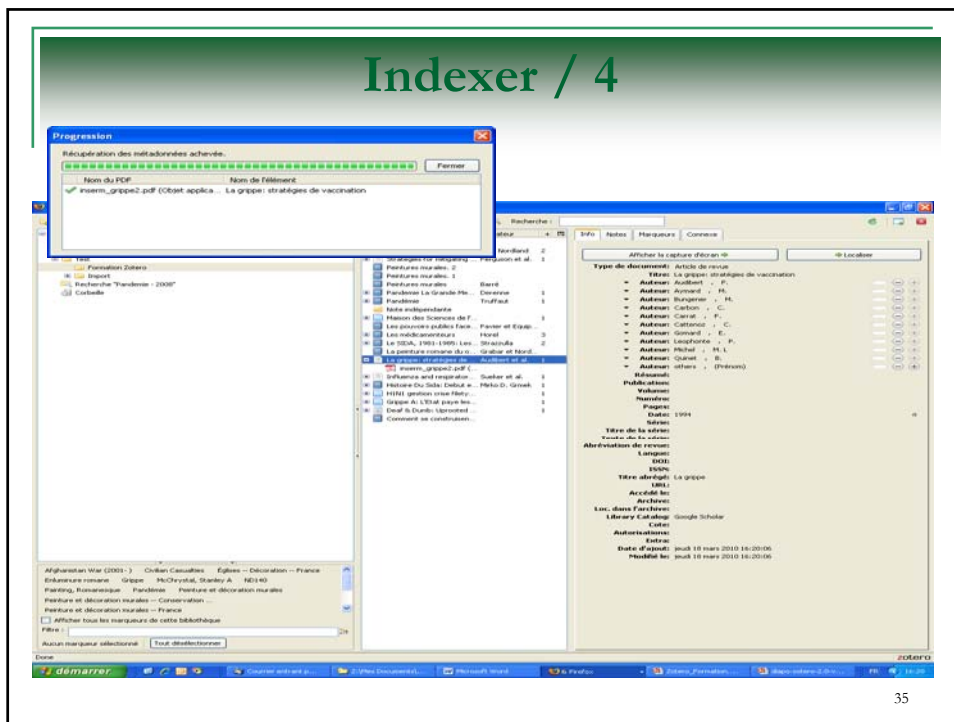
Indexer / 4

Progression

Récupération des métadonnées achevée.

Fermer

| Nom du PDF | Nom de l'élément |
|---|---|
| inserm_grippe2.pdf (Objet applica... | La grippe: stratégies de vaccination |

Recherche :

Info | Notes | Marqueurs | Connexe

Afficher la capture d'écran | Localiser

Formation Zotero
Import
Recherche "Pandemie - 2008"
Corbeille

Strategies for mitigating ... Ferguson et al. 1
Peintures murales. 2
Peintures murales. 1
Peintures murales Barré
Pandemie La Grande Me... Deremo 1
Pandémie Truffaut 1
Note indépendante
Maison des Sciences de l'... 1
Les pouvoirs publics face... Favier et Equip...
Les médicamenteurs Horel 3
Le SIDA, 1981-1985: Les... Strazzulla 2
La peinture romane du o... Grabar et Nord
La grippe: stratégies de ... Audibert et al. 1
inserm_grippe2.pdf (...
Influenza and respirator... Suekar et al. 1
Histoire Du Sida: Debut e... Mirko D. Grmek 1
H1N1 gestion crise filaty... 1
Grippe A: L'Etat paye les... 1
Deaf & Dumb: Uprooted ... 1
Comment se construisen...

Type de document: Article de revue
Titre: La grippe: stratégies de vaccination
Auteur: Audibert , F.
Auteur: Aymard , M.
Auteur: Bungener , M.
Auteur: Carbon , C.
Auteur: Carrat , F.
Auteur: Cattenoz , C.
Auteur: Gonard , E.
Auteur: Leophonte , P.
Auteur: Michel , M. L.
Auteur: Quinet , B.
Auteur: others , (Prénom)
Résumé:
Publication:
Volume:
Numéro:
Pages:
Date: 1994
Série:
Titre de la série:
Texte de la série:
Abréviation de revue:
Langue:
DOI:
ISSN:
Titre abrégé: La grippe
URL:
Accédé le:
Archive:
Loc. dans l'archive:
Library Catalog: Google Scholar
Cote:
Autorisations:
Extra:
Date d'ajout: jeudi 18 mars 2010 16:20:06
Modifié le: jeudi 18 mars 2010 16:20:06

Afghanistan War (2001- ) Civilian Casualties Églises -- Décoration -- France
Enluminure romane Grippe McChrystal, Stanley A. ND140
Painting, Romanesque Pandémie Peinture et décoration murales
Peinture et décoration murales -- Conservation ...
Peinture et décoration murales -- France
Afficher tous les marqueurs de cette bibliothèque
Filtre :
Aucun marqueur sélectionné | Tout désélectionner

Done
zotero

démarrer | Courrier entrant p... | Z:\Mes Documents\... | Microsoft Word | 6 Firefox | Zotero_Formation... | diapo-zotero-2.0-... | FR 16:20

35